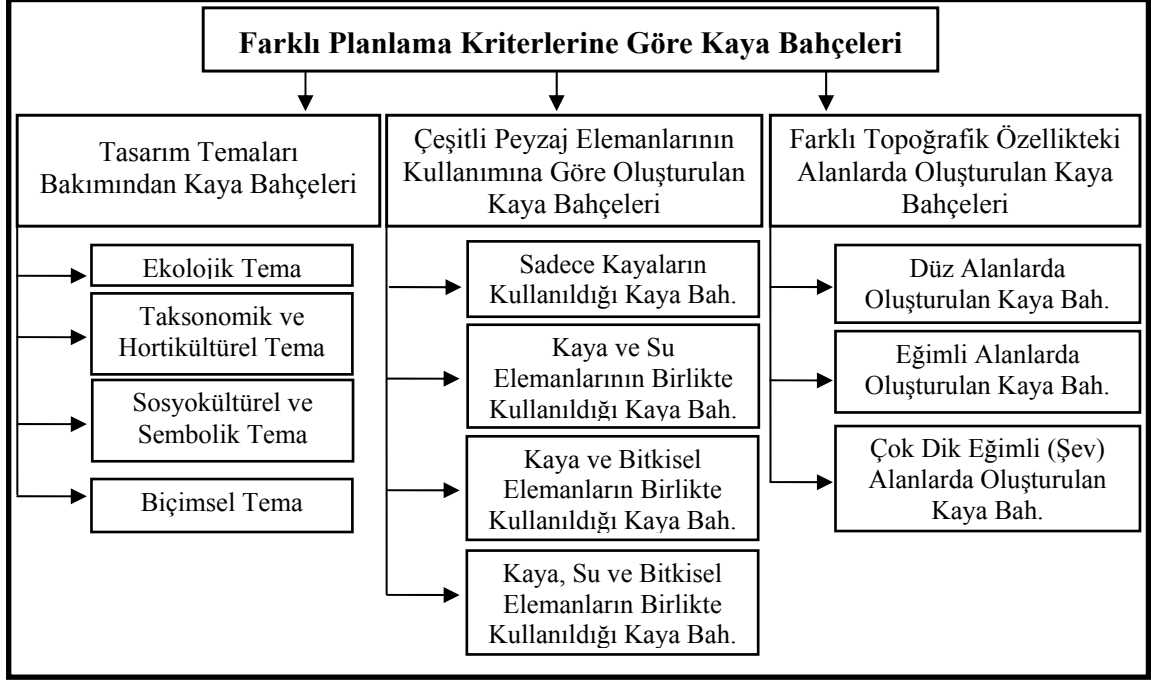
Farklı Planlama Kriterlerine Göre Kaya Bahçeleri

Tasarım Temaları Bakımından Kaya Bahçeleri

Ekolojik Tema

Taksonomik ve Hortikültürel Tema

Sosyokültürel ve Sembolik Tema

Biçimsel Tema

Çeşitli Peyzaj Elemanlarının Kullanımına Göre Oluşturulan Kaya Bahçeleri

Sadece Kayaların Kullanıldığı Kaya Bah.

Kaya ve Su Elemanlarının Birlikte Kullanıldığı Kaya Bah.

Kaya ve Bitkisel Elemanların Birlikte Kullanıldığı Kaya Bah.

Kaya, Su ve Bitkisel Elemanların Birlikte Kullanıldığı Kaya Bah.

Farklı Topoğrafik Özellikteki Alanlarda Oluşturulan Kaya Bahçeleri

Düz Alanlarda Oluşturulan Kaya Bah.

Eğimli Alanlarda Oluşturulan Kaya Bah.

Çok Dik Eğimli (Şev) Alanlarda Oluşturulan Kaya Bah.